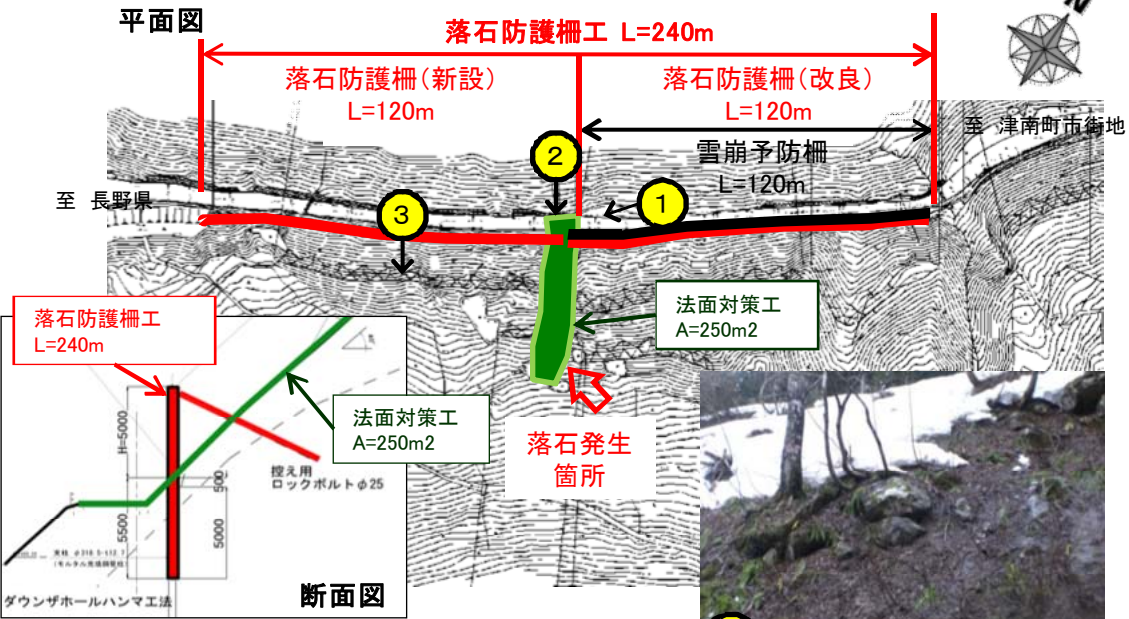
平面図

落石防護柵工 L=240m

落石防護柵(新設)
L=120m

落石防護柵(改良)
L=120m

至 津南町市街地

雪崩予防柵
L=120m

至 長野県

2

1

3

法面対策工
A=250m2

落石防護柵工
L=240m

法面対策工
A=250m2

H=5000

控え用
ロックボルトφ25

500

5500

5000

落石発生
箇所

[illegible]

ダウンザホールハンマエ法

断面図